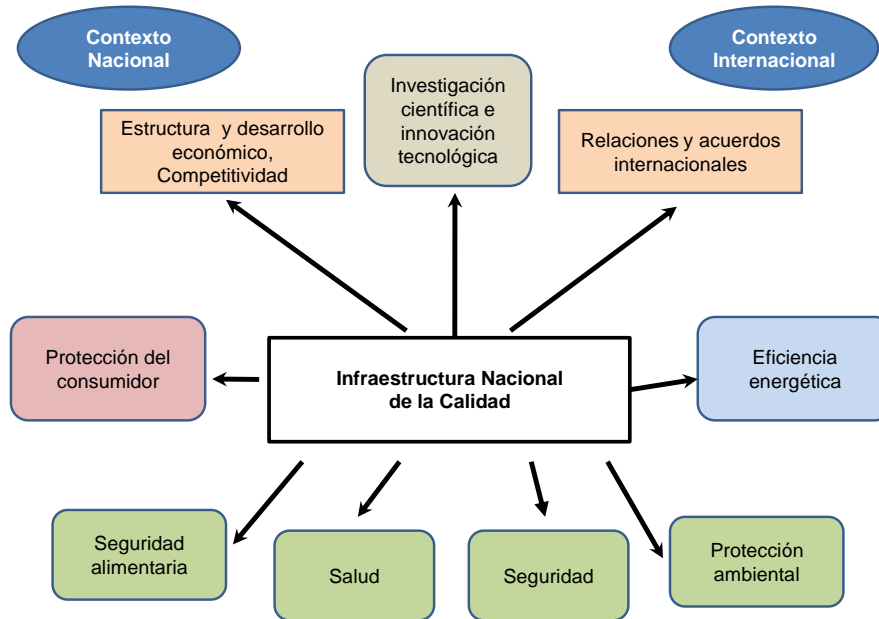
Contexto Nacional

Investigación científica e innovación tecnológica

Contexto Internacional

Estructura y desarrollo económico, Competitividad

Relaciones y acuerdos internacionales

Protección del consumidor

Infraestructura Nacional de la Calidad

Eficiencia energética

Seguridad alimentaria

Salud

Seguridad

Protección ambiental